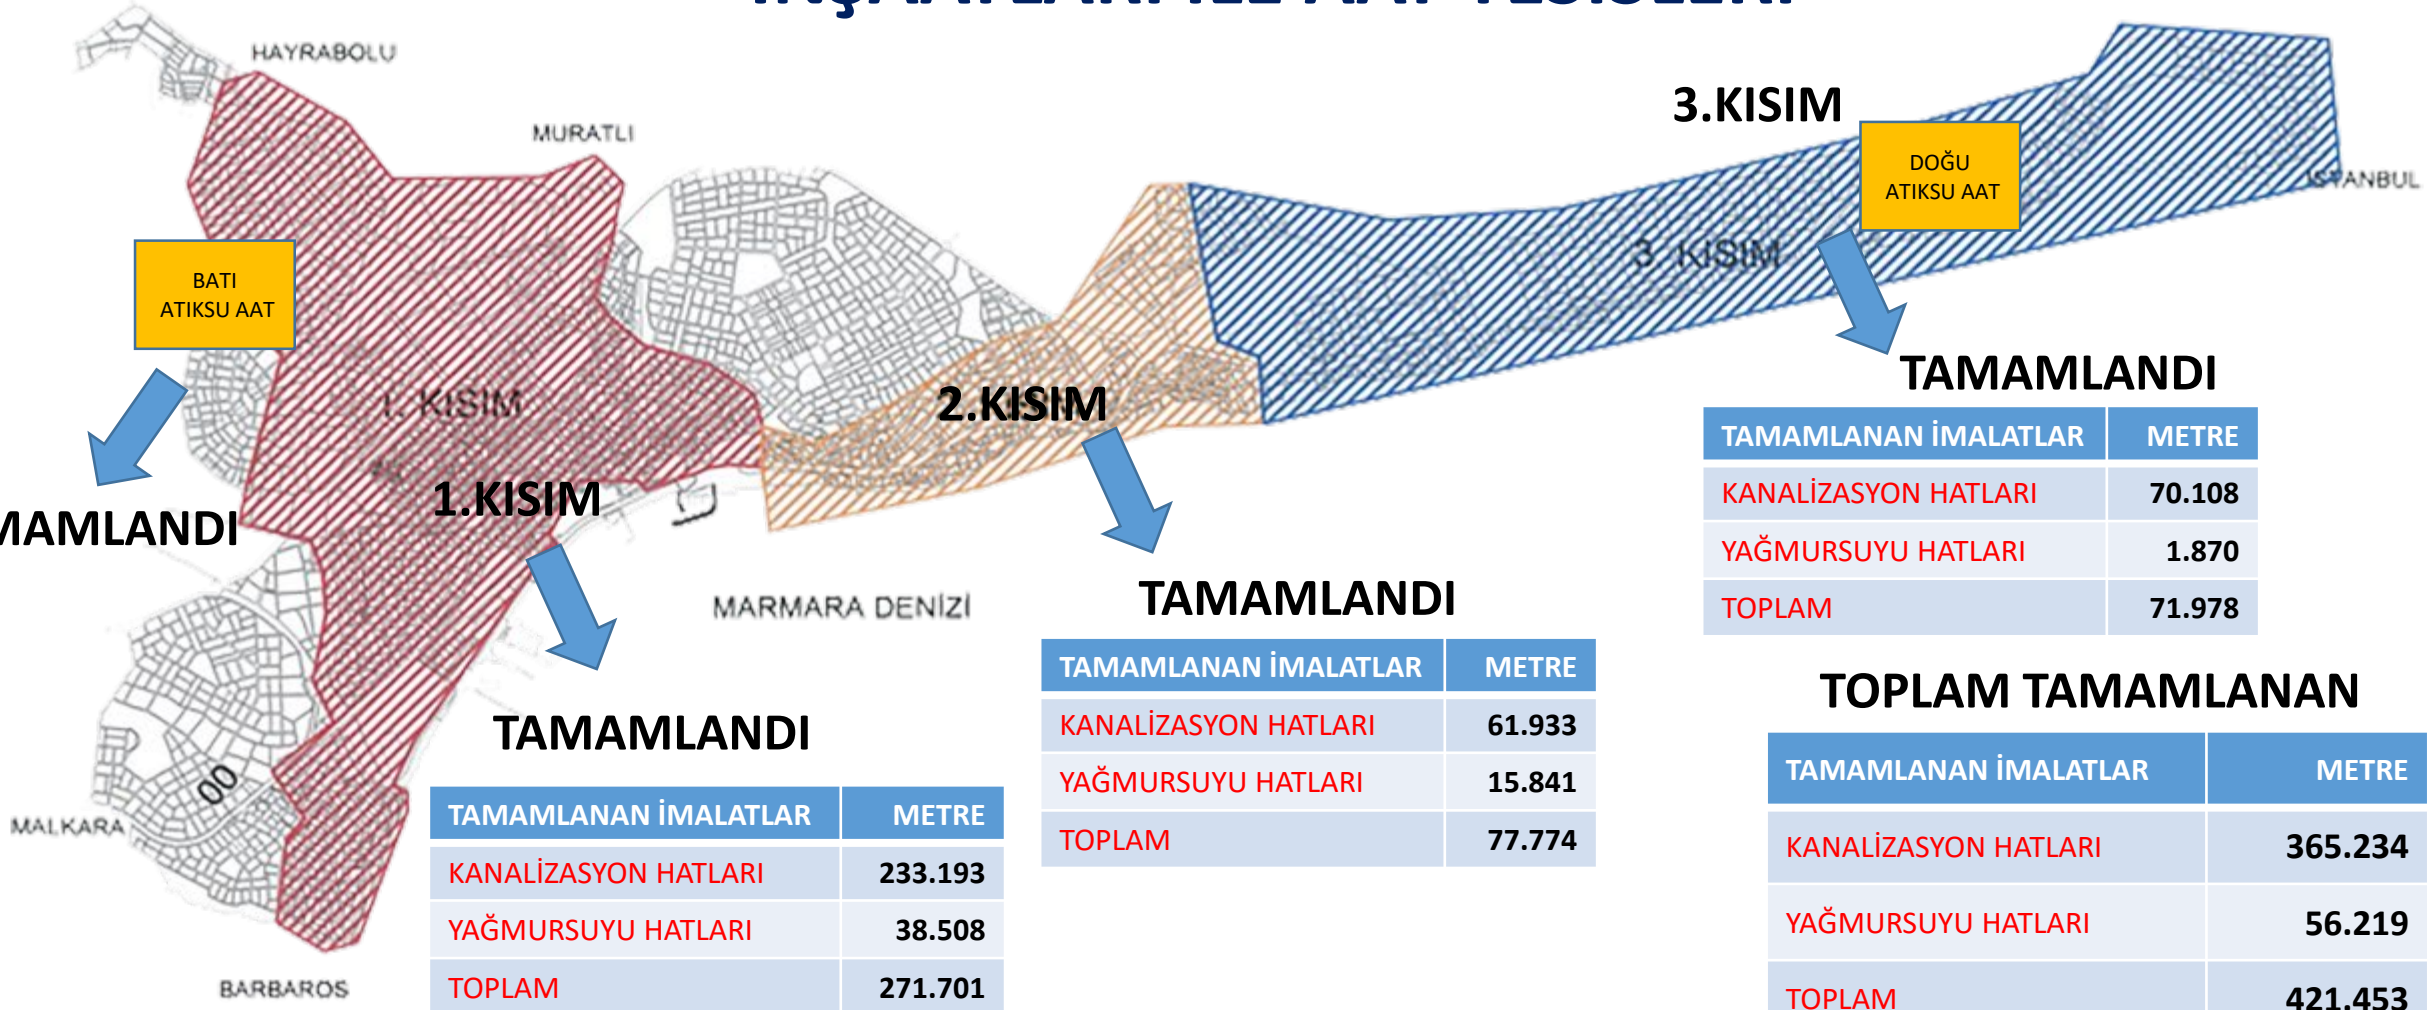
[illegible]

HAYRABOLU

MURATLI

3.KISIM

DOĞU ATIKSU AAT

İSTANBUL

3. KISIM

BATI ATIKSU AAT

1. KISIM

2.KISIM

1.KISIM

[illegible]AMLANDI

TAMAMLANDI

| TAMAMLANAN İMALATLAR | METRE |
|---|---|
| KANALİZASYON HATLARI | 70.108 |
| YAĞMURSUYU HATLARI | 1.870 |
| TOPLAM | 71.978 |

MARMARA DENİZİ

TAMAMLANDI

| TAMAMLANAN İMALATLAR | METRE |
|---|---|
| KANALİZASYON HATLARI | 61.933 |
| YAĞMURSUYU HATLARI | 15.841 |
| TOPLAM | 77.774 |

TOPLAM TAMAMLANAN

| TAMAMLANAN İMALATLAR | METRE |
|---|---|
| KANALİZASYON HATLARI | 365.234 |
| YAĞMURSUYU HATLARI | 56.219 |
| TOPLAM | 421.453 |

TAMAMLANDI

| TAMAMLANAN İMALATLAR | METRE |
|---|---|
| KANALİZASYON HATLARI | 233.193 |
| YAĞMURSUYU HATLARI | 38.508 |
| TOPLAM | 271.701 |

MALKARA

BARBAROS